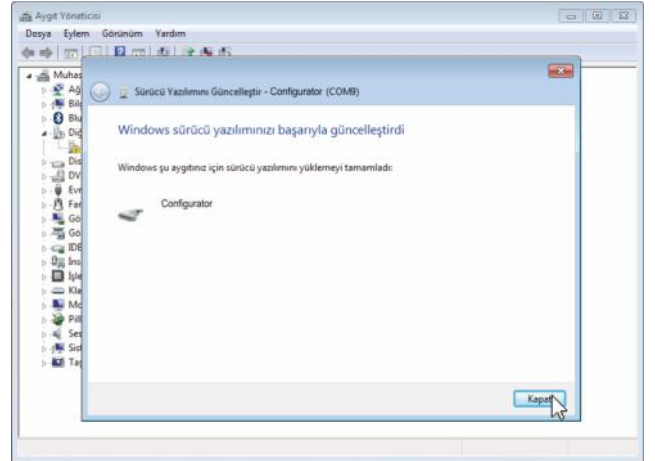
Aygıt Yöneticisi

Dosya Eylem Görünüm Yardım

Muhas
Ağ
Bil
Blu
Diğ
Dis
DV
Eve
Far
Gö
Gö
IDE
İns
İşle
Kla
Mo
Pil
Ses
Sist
Taş

Sürücü Yazılımını Güncelleştir - Configurator (COM9)

Windows sürücü yazılımınızı başarıyla güncelleştirdi

Windows şu aygıtınız için sürücü yazılımını yüklemeyi tamamladı:

Configurator

Kapat